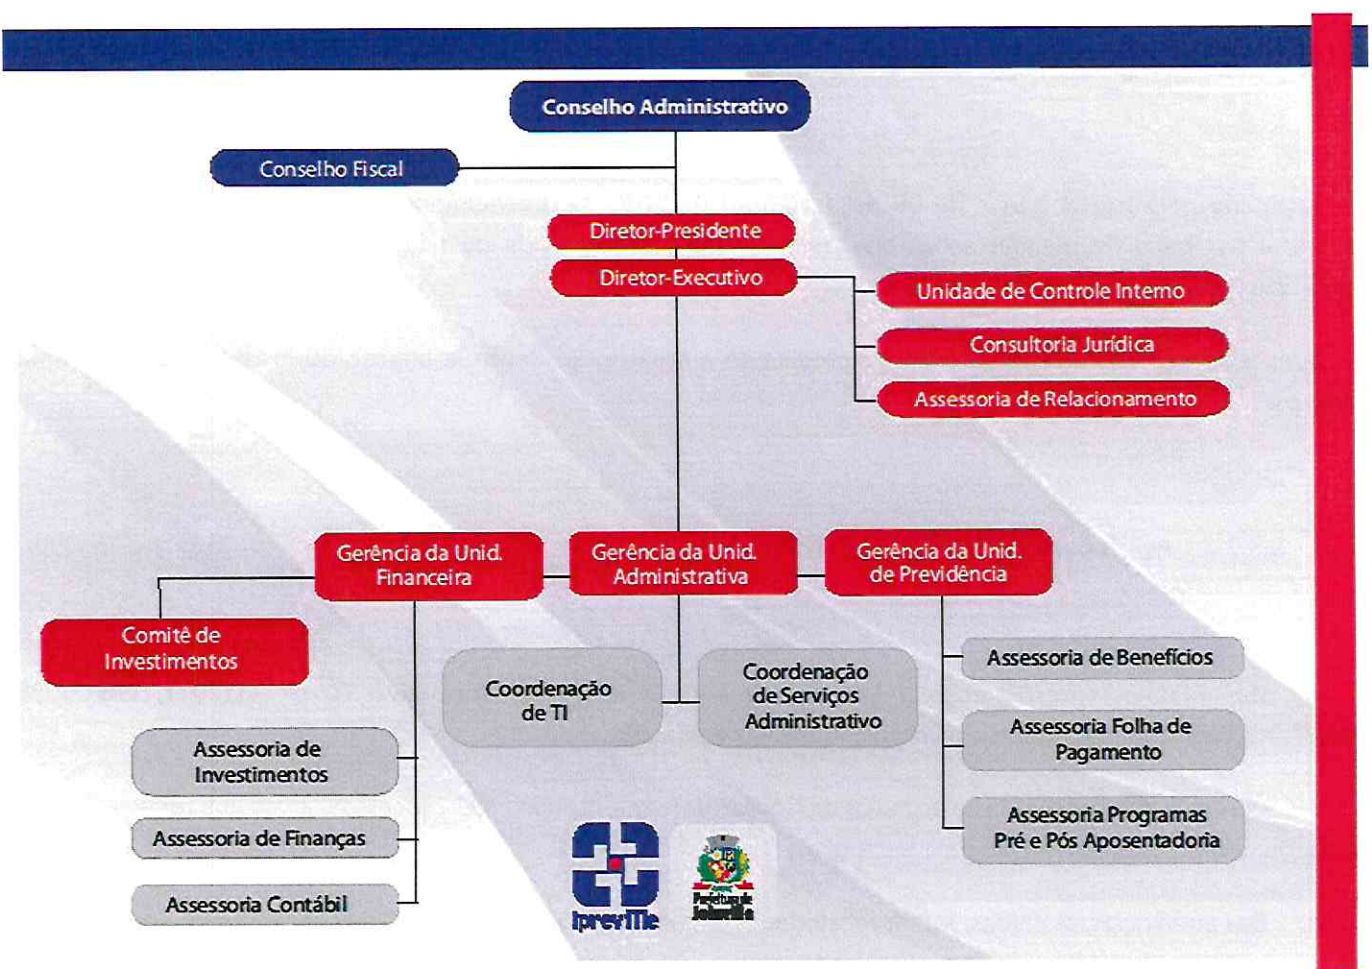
Conselho Administrativo

Conselho Fiscal

Diretor-Presidente

Diretor-Executivo

Unidade de Controle Interno

Consultoria Jurídica

Assessoria de Relacionamento

Gerência da Unid. Financeira

Gerência da Unid. Administrativa

Gerência da Unid. de Previdência

Comitê de Investimentos

Coordenação de TI

Coordenação de Serviços Administrativo

Assessoria de Benefícios

Assessoria Folha de Pagamento

Assessoria Programas Pré e Pós Aposentadoria

Assessoria de Investimentos

Assessoria de Finanças

Assessoria Contábil

Ipreville

Prefeitura de Joinville